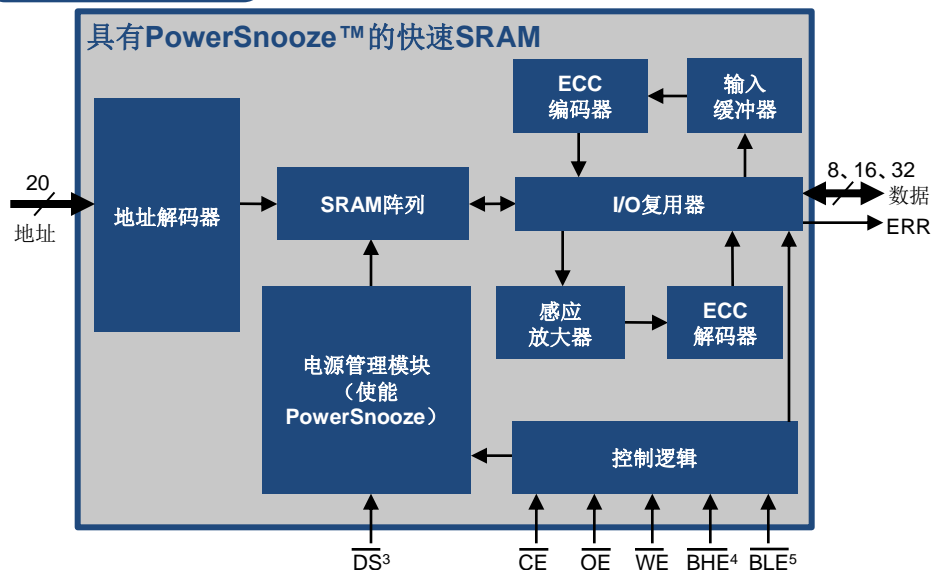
具有PowerSnooze™的快速SRAM

20
地址

地址解码器

SRAM阵列

ECC
编码器

输入
缓冲器

I/O复用器

8、16、32
数据

ERR

感应
放大器

ECC
解码器

电源管理模块
（使能
PowerSnooze）

控制逻辑

$\overline{DS}^3$

$\overline{CE}$

$\overline{OE}$

$\overline{WE}$

$\overline{BHE}^4$

$\overline{BLE}^5$